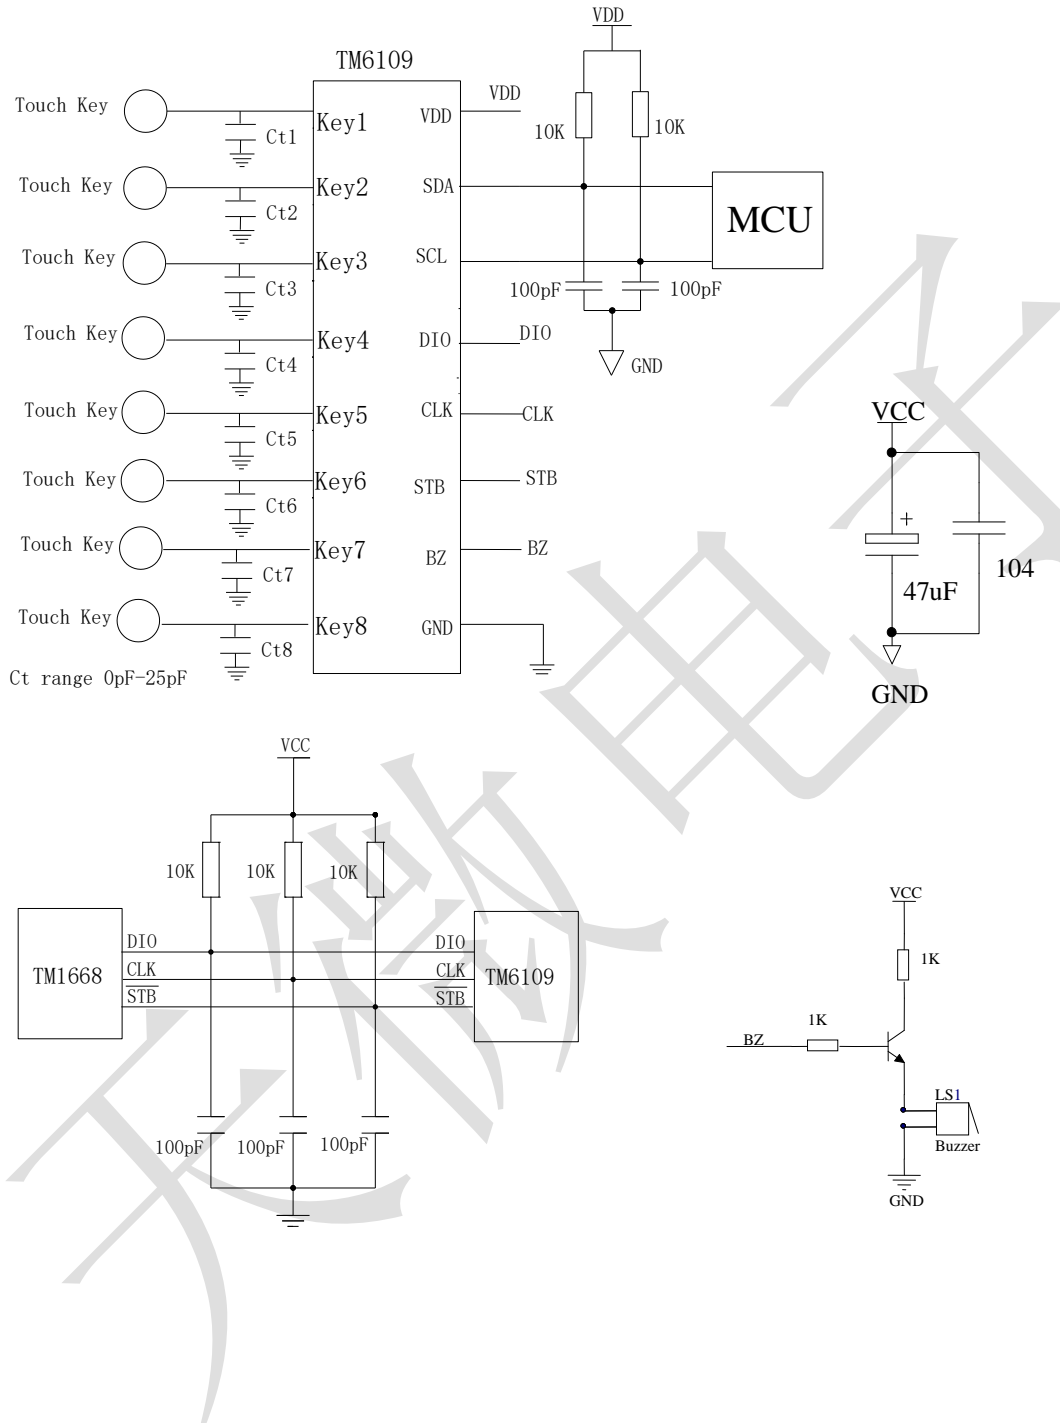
TM6109

VDD

Touch Key Key1 VDD VDD
Ct1
10K 10K
Touch Key Key2 SDA
Ct2
MCU
Touch Key Key3 SCL
Ct3
100pF 100pF
Touch Key Key4 DIO DIO
Ct4
GND
Touch Key Key5 CLK CLK
Ct5
Touch Key Key6 STB STB
Ct6
Touch Key Key7 BZ BZ
Ct7
Touch Key Key8 GND
Ct8
Ct range 0pF-25pF

VCC
+
47uF
104
GND

VCC
10K 10K 10K
TM1668
DIO
CLK
$\overline{STB}$
DIO
CLK
$\overline{STB}$
TM6109
100pF 100pF 100pF

VCC
1K
1K
BZ
LS1
Buzzer
GND